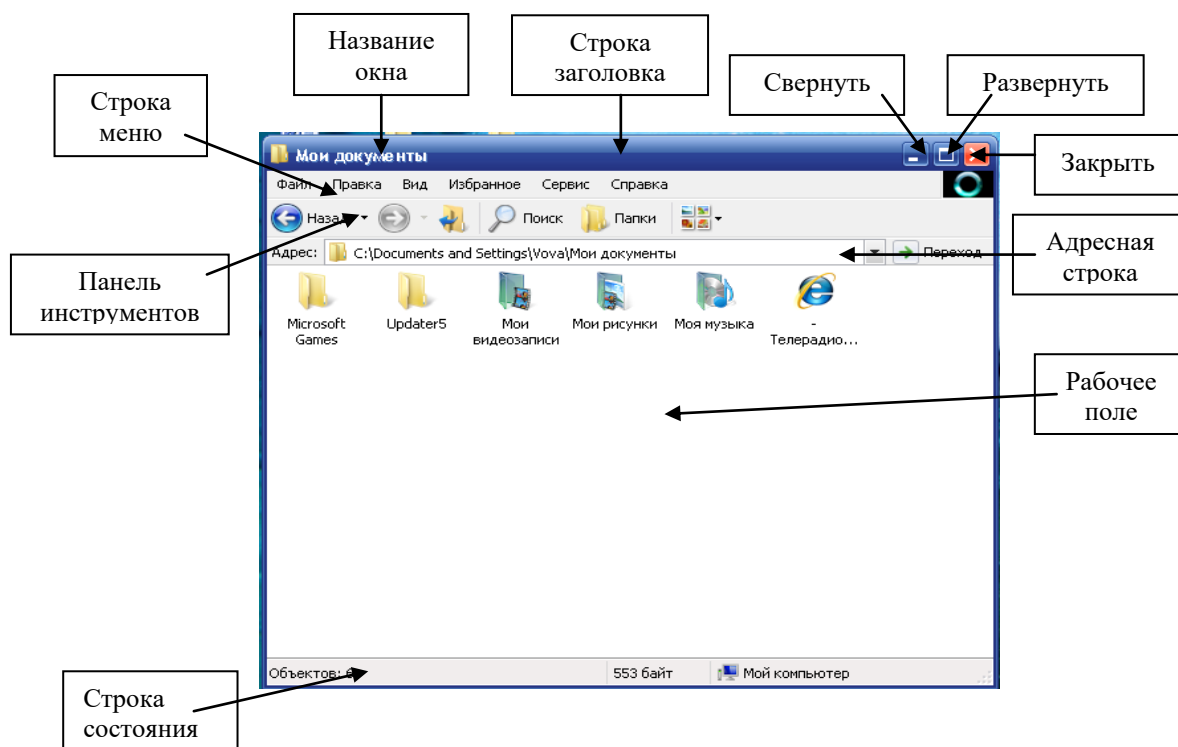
Название окна

Строка заголовка

Свернуть

Развернуть

Строка меню

Закрыть

Мои документы

Файл Правка Вид Избранное Сервис Справка

Назад Поиск Папки

Адрес: C:\Documents and Settings\Vova\Мои документы

Переход

Адресная строка

Панель инструментов

Microsoft Games

Updater5

Мои видеозаписи

Мои рисунки

Моя музыка

- Телерадио...

Рабочее поле

Объектов: 8

553 байт

Мой компьютер

Строка состояния